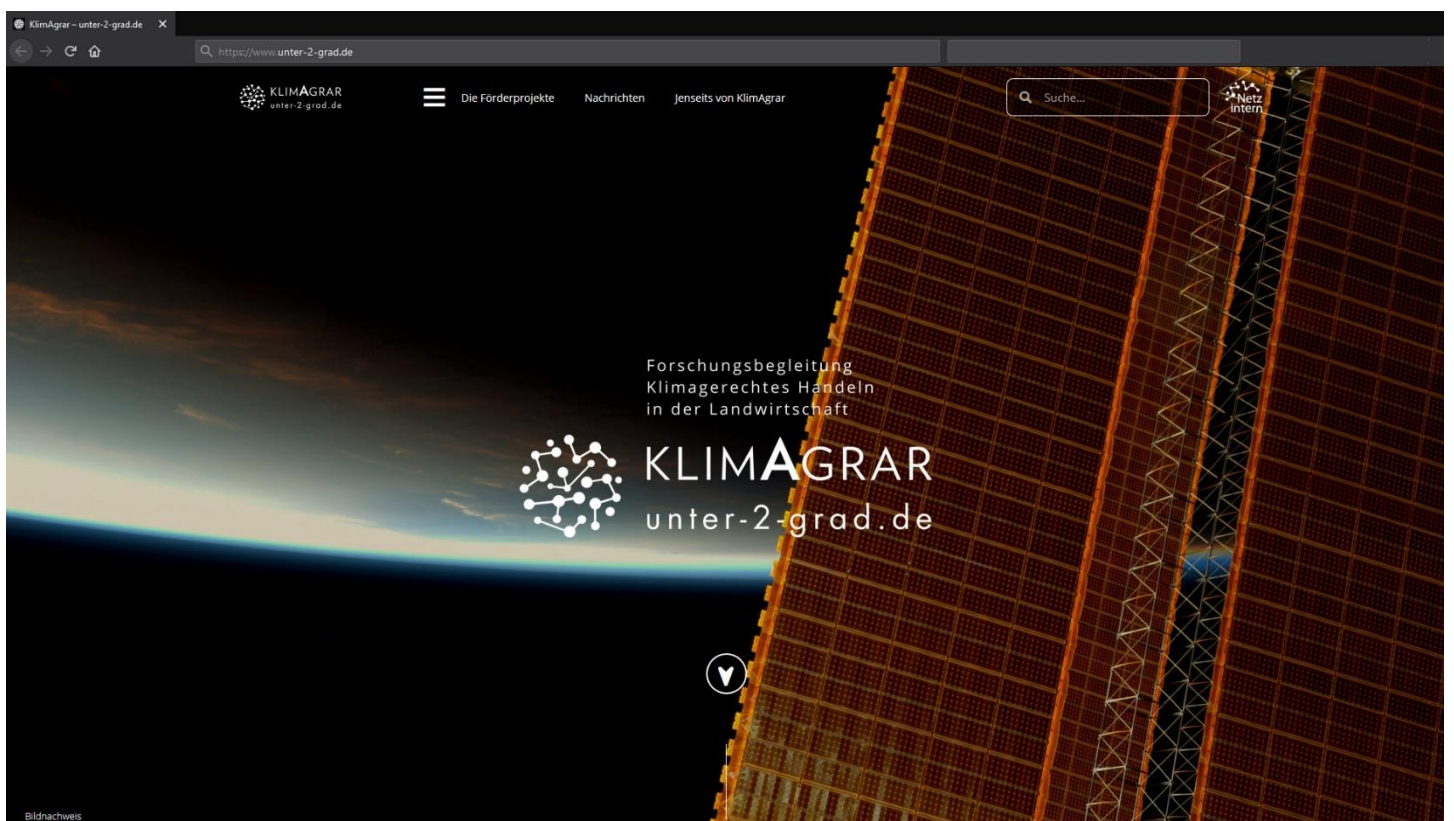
KlimAgrar – unter-2-grad.de

https://www.unter-2-grad.de

KLIMAGRAR
unter-2-grad.de

Die Förderprojekte
Nachrichten
Jenseits von KlimAgrar

Suche...

Netz intern

Forschungsbegleitung
Klimagerechtes Handeln
in der Landwirtschaft

KLIMAGRAR
unter-2-grad.de

Bildnachweis